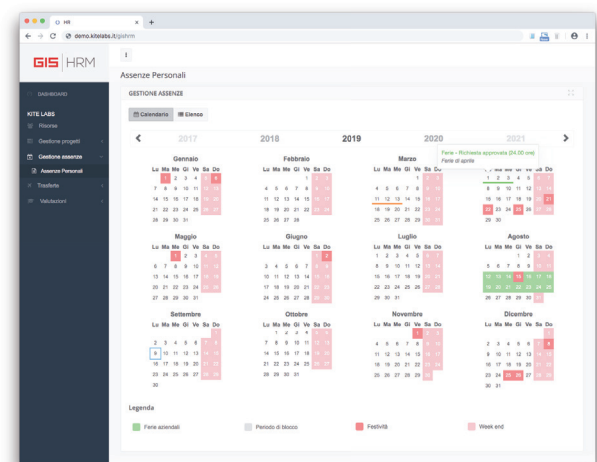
HR
demo.kitelabs.it/gishrm

GIS | HRM

DASHBOARD
KITE LABS
Risorse
Gestione progetti
Gestione assenze
Assenze Personali
Trasferte
Valutazioni

Assenze Personali

GESTIONE ASSENZE

Calendario
Elenco

2017 2018 2019 2020 2021

Ferie - Richiesta approvata (24.00 ore)
Ferie di aprile

Gennaio
Lu Ma Me Gi Ve Sa Do
1 2 3 4 5 6
7 8 9 10 11 12 13
14 15 16 17 18 19 20
21 22 23 24 25 26 27
28 29 30 31

Febbraio
Lu Ma Me Gi Ve Sa Do
1 2 3
4 5 6 7 8 9 10
11 12 13 14 15 16 17
18 19 20 21 22 23 24
25 26 27 28

Marzo
Lu Ma Me Gi Ve Sa Do
1 2 3
4 5 6 7 8 9 10
11 12 13 14 15 16 17
18 19 20 21 22 23 24
25 26 27 28 29 30 31

Aprile
Lu Ma Me Gi Ve Sa Do
1 2 3 4 5 6 7
8 9 10 11 12 13 14
15 16 17 18 19 20 21
22 23 24 25 26 27 28
29 30

Maggio
Lu Ma Me Gi Ve Sa Do
1 2 3 4 5
6 7 8 9 10 11 12
13 14 15 16 17 18 19
20 21 22 23 24 25 26
27 28 29 30 31

Giugno
Lu Ma Me Gi Ve Sa Do
1 2
3 4 5 6 7 8 9
10 11 12 13 14 15 16
17 18 19 20 21 22 23
24 25 26 27 28 29 30

Luglio
Lu Ma Me Gi Ve Sa Do
1 2 3 4 5 6 7
8 9 10 11 12 13 14
15 16 17 18 19 20 21
22 23 24 25 26 27 28
29 30 31

Agosto
Lu Ma Me Gi Ve Sa Do
1 2 3 4
5 6 7 8 9 10 11
12 13 14 15 16 17 18
19 20 21 22 23 24 25
26 27 28 29 30 31

Settembre
Lu Ma Me Gi Ve Sa Do
1
2 3 4 5 6 7 8
9 10 11 12 13 14 15
16 17 18 19 20 21 22
23 24 25 26 27 28 29
30

Ottobre
Lu Ma Me Gi Ve Sa Do
1 2 3 4 5 6
7 8 9 10 11 12 13
14 15 16 17 18 19 20
21 22 23 24 25 26 27
28 29 30 31

Novembre
Lu Ma Me Gi Ve Sa Do
1 2 3
4 5 6 7 8 9 10
11 12 13 14 15 16 17
18 19 20 21 22 23 24
25 26 27 28 29 30

Dicembre
Lu Ma Me Gi Ve Sa Do
1
2 3 4 5 6 7 8
9 10 11 12 13 14 15
16 17 18 19 20 21 22
23 24 25 26 27 28 29
30 31

Legenda
Ferie aziendali
Periodo di blocco
Festività
Week end